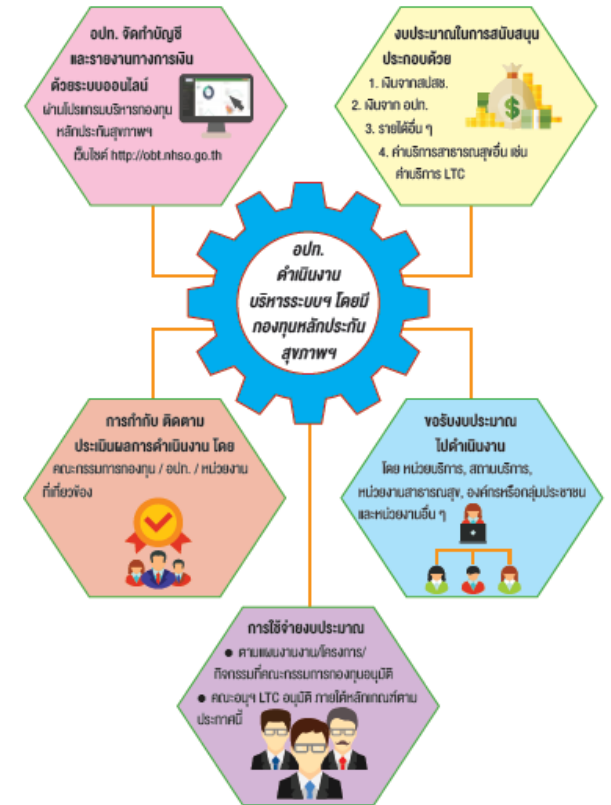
อปท. จัดทำบัญชี และรายงานทางการเงิน ด้วยระบบออนไลน์

ผ่านโปรแกรมบริหารกองทุน หลักประกันสุขภาพฯ เว็บไซต์ http://obt.nhso.go.th

งบประมาณในการสนับสนุน ประกอบด้วย

1. เงินจากสปสช.
2. เงินจาก อปท.
3. รายได้อื่น ๆ
4. ค่าบริการสาธารณสุขอื่น เช่น ค่าบริการ LTC

อปท. ดำเนินงาน บริหารระบบฯ โดยมี กองทุนหลักประกัน สุขภาพฯ

การกำกับ ติดตาม ประเมินผลการดำเนินงาน โดย

คณะกรรมการกองทุน / อปท. / หน่วยงานที่เกี่ยวข้อง

ขอรับงบประมาณ ไปดำเนินงาน

โดย หน่วยบริการ, สถานบริการ, หน่วยงานสาธารณสุข, องค์กรหรือกลุ่มประชาชน และหน่วยงานอื่น ๆ

การใช้จ่ายงบประมาณ

● ตามแผนงาน/โครงการ/กิจกรรมที่คณะกรรมการกองทุนอนุมัติ

● คณะอนุฯ LTC อนุมัติ ภายใต้หลักเกณฑ์ตามประกาศนี้